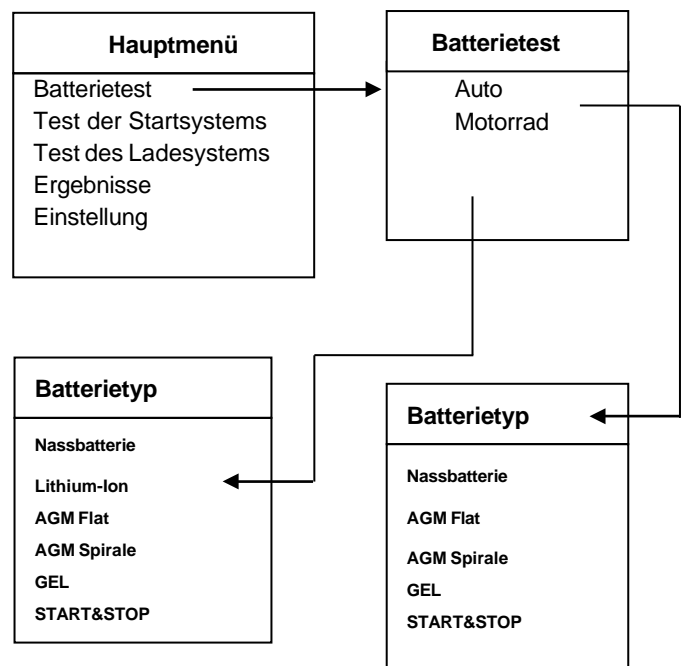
Hauptmenü

Batterietest
Test der Startsystems
Test des Ladesystems
Ergebnisse
Einstellung

Batterietest

Auto
Motorrad

Batterietyp

Nassbatterie
Lithium-Ion
AGM Flat
AGM Spirale
GEL
START&STOP

Batterietyp

Nassbatterie
AGM Flat
AGM Spirale
GEL
START&STOP